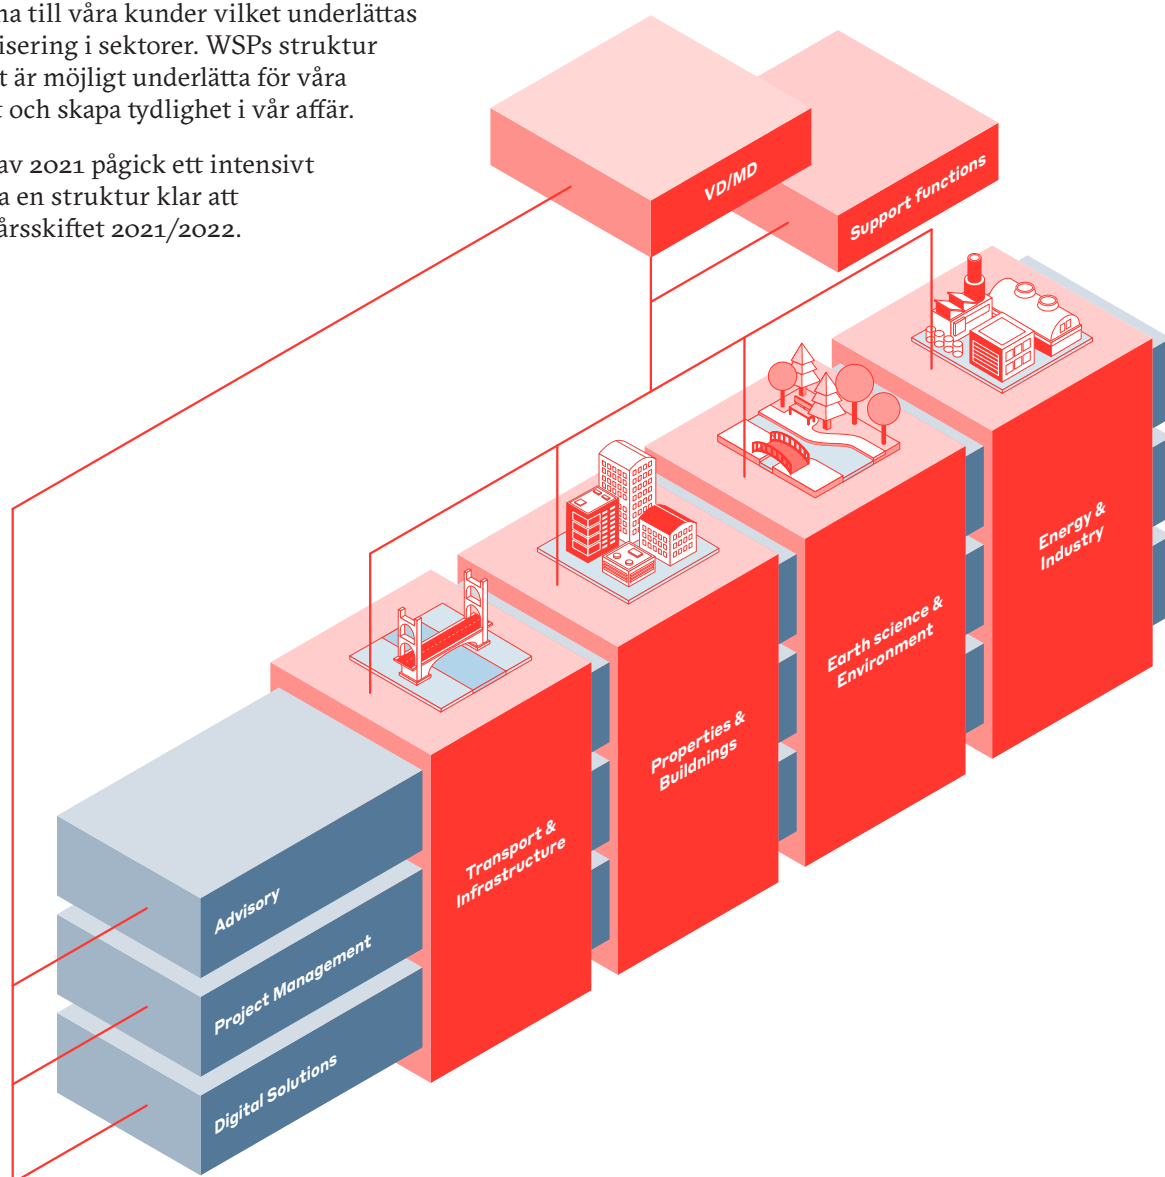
na till våra kunder vilket underlättas isering i sektorer. WSPs struktur t är möjligt underlätta för våra t och skapa tydlighet i vår affär.

av 2021 pågick ett intensivt a en struktur klar att årsskiftet 2021/2022.

VD/MD

Support functions

Energy & Industry

Earth science & Environment

Properties & Buildings

Transport & Infrastructure

Advisory

Project Management

Digital Solutions